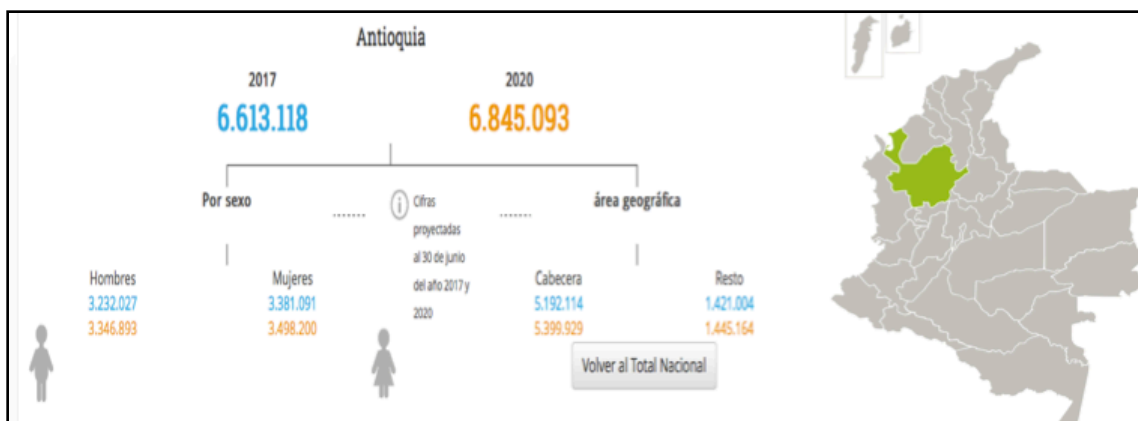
Antioquia

2017
6.613.118

2020
6.845.093

Por sexo

i Cifras proyectadas al 30 de junio del año 2017 y 2020

área geográfica

Hombres
3.232.027
3.346.893

Mujeres
3.381.091
3.498.200

Cabecera
5.192.114
5.399.929

Resto
1.421.004
1.445.164

Volver al Total Nacional